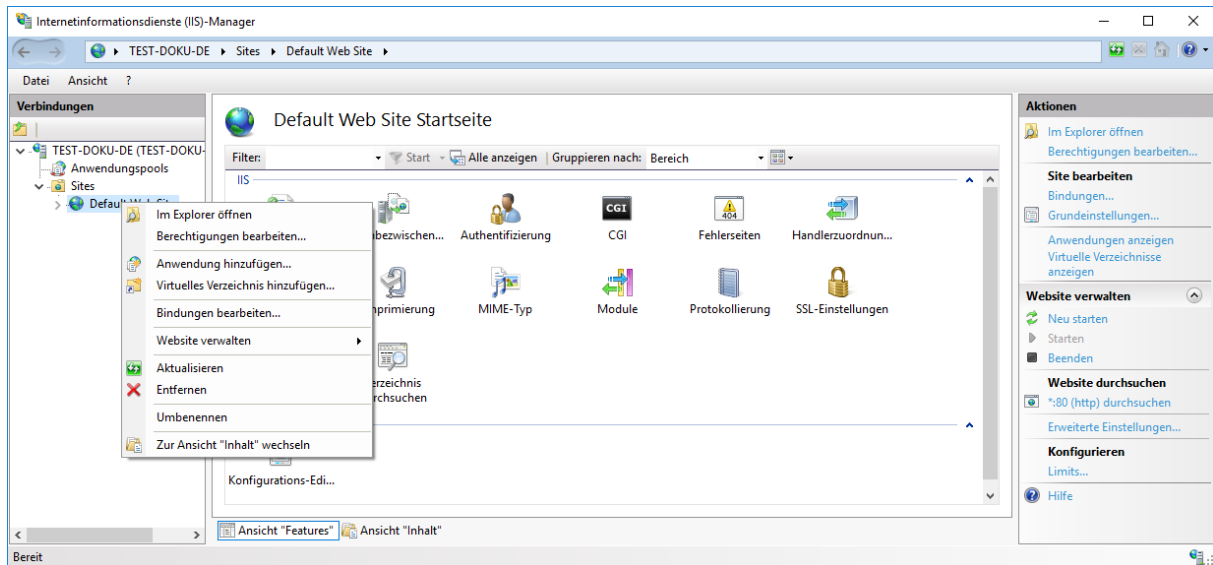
Internetinformationsdienste (IIS)-Manager

TEST-DOKU-DE ▸ Sites ▸ Default Web Site ▸

Datei Ansicht ?

Verbindungen

TEST-DOKU-DE (TEST-DOKU-
Anwendungspools
Sites
Default Web Site

Im Explorer öffnen
Berechtigungen bearbeiten...
Anwendung hinzufügen...
Virtuelles Verzeichnis hinzufügen...
Bindungen bearbeiten...
Website verwalten
Aktualisieren
Entfernen
Umbenennen
Zur Ansicht "Inhalt" wechseln

Default Web Site Startseite

Filter: Start Alle anzeigen Gruppieren nach: Bereich

IIS

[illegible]bezwischen... Authentifizierung CGI Fehlerseiten Handlerzuordnun...

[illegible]mprimierung MIME-Typ Module Protokollierung SSL-Einstellungen

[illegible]erzeichnis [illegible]rchsuchen

Konfigurations-Edi...

Ansicht "Features" Ansicht "Inhalt"

Aktionen
Im Explorer öffnen
Berechtigungen bearbeiten...
Site bearbeiten
Bindungen...
Grundeinstellungen...
Anwendungen anzeigen
Virtuelle Verzeichnisse anzeigen
Website verwalten
Neu starten
Starten
Beenden
Website durchsuchen
*:80 (http) durchsuchen
Erweiterte Einstellungen...
Konfigurieren
Limits...
Hilfe

Bereit